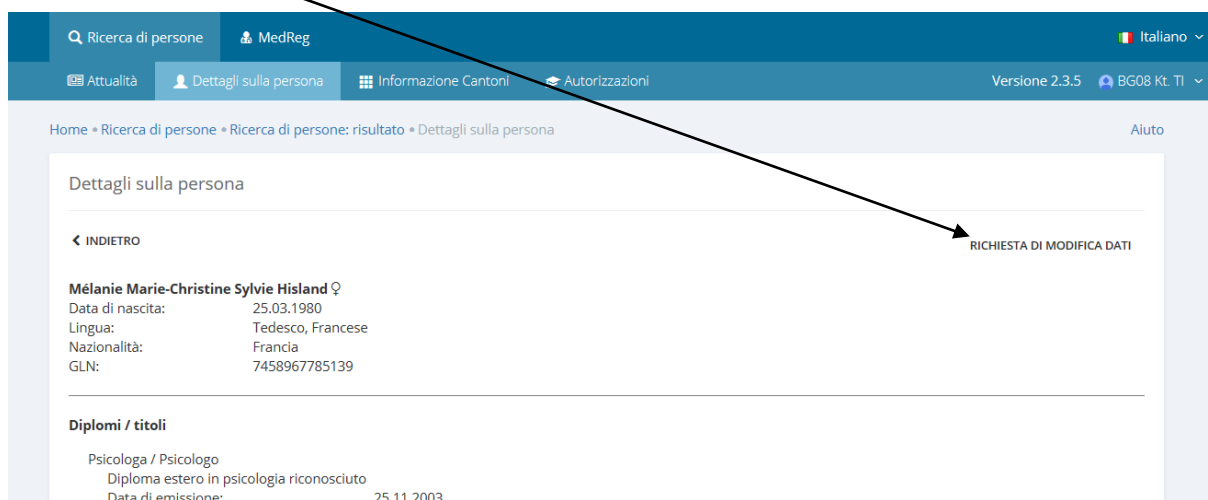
Ricerca di persone MedReg Italiano

Attualità Dettagli sulla persona Informazione Cantoni Autorizzazioni Versione 2.3.5 BG08 Kt. TI

Home • Ricerca di persone • Ricerca di persone: risultato • Dettagli sulla persona Aiuto

Dettagli sulla persona

INDIETRO

RICHIESTA DI MODIFICA DATI

Mélanie Marie-Christine Sylvie Hisland ♀

| | |
|---|---|
| Data di nascita: | 25.03.1980 |
| Lingua: | Tedesco, Francese |
| Nazionalità: | Francia |
| GLN: | 7458967785139 |

Diplomi / titoli

Psicologa / Psicologo

Diploma estero in psicologia riconosciuto

Data di emissione: 25.11.2003